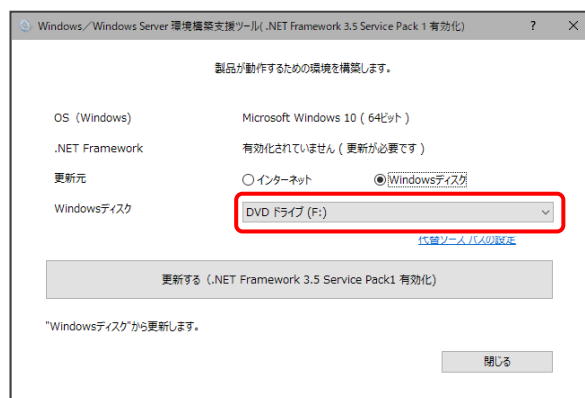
Windows／Windows Server 環境構築支援ツール( .NET Framework 3.5 Service Pack 1 有効化)

?

×

製品が動作するための環境を構築します。

OS（Windows） Microsoft Windows 10（64ビット）

.NET Framework 有効化されていません（更新が必要です）

更新元 ○インターネット ◉Windowsディスク

Windowsディスク DVD ドライブ (F:)

代替ソース パスの設定

更新する（.NET Framework 3.5 Service Pack1 有効化）

"Windowsディスク"から更新します。

閉じる